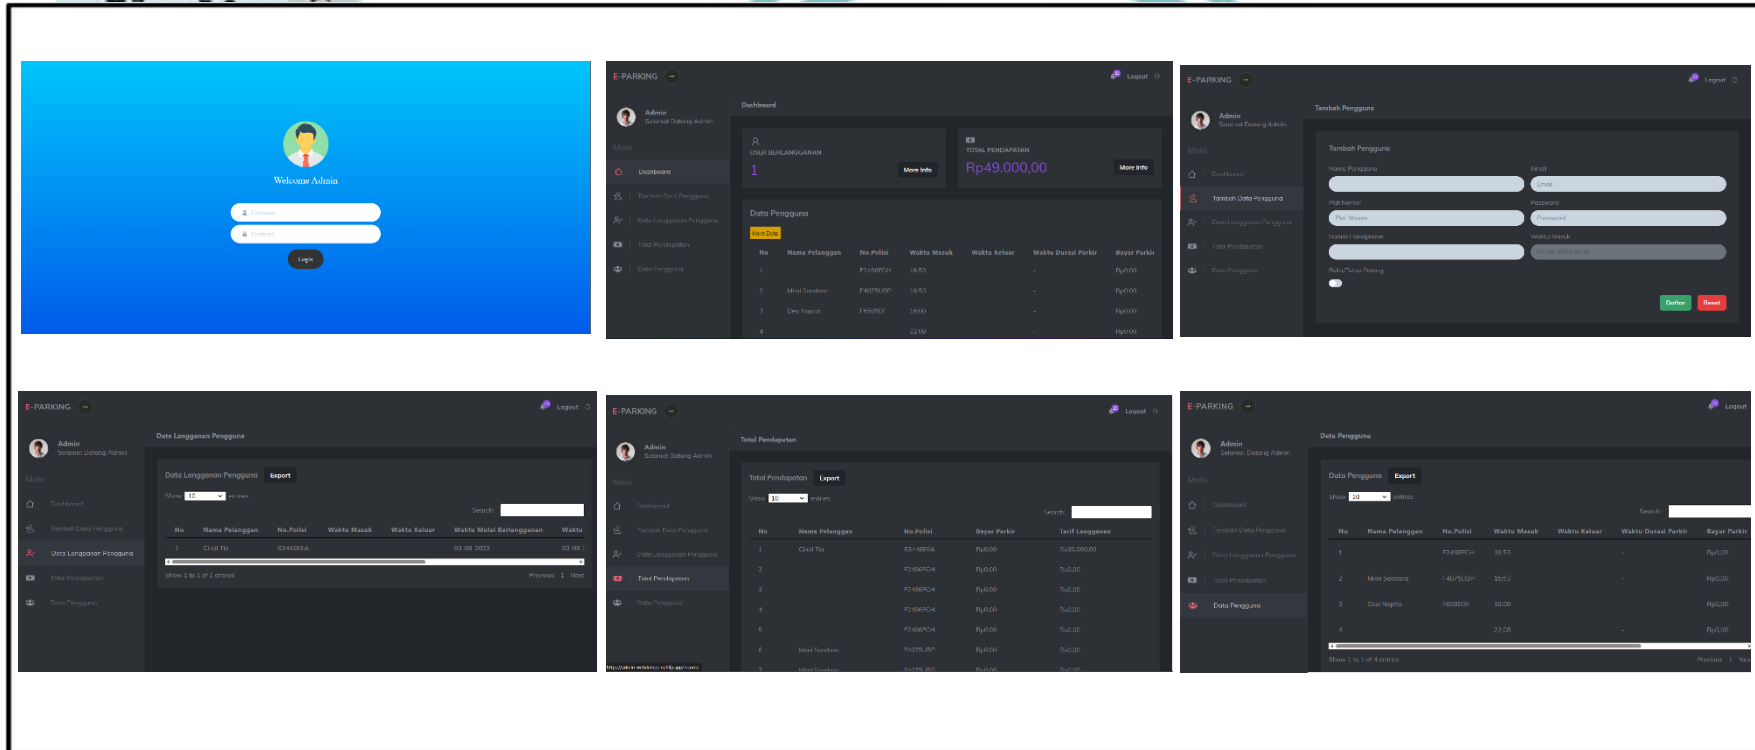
Welcome Admin

Username

Password

Login

E-PARKING

Logout

Admin
Selamat Datang Admin

Main

Dashboard

Tambah Data Pengguna

Data Langganan Pengguna

Total Pendapatan

Data Pengguna

Dashboard

USER BERLANGGANAN

1

More info

TOTAL PENDAPATAN

Rp49.000,00

More info

Data Pengguna

More Data

| No | Nama Pelanggan | No.Polisi | Waktu Masuk | Waktu Keluar | Waktu Durasi Parkir | Bayar Parkir |
|---|---|---|---|---|---|---|
| 1 | | F2486FCH | 16:53 | | - | Rp0,00 |
| 2 | Mimi Sondora | F4075UBP | 16:53 | | - | Rp0,00 |
| 3 | Desi Nopita | F6585DF | 16:00 | | - | Rp0,00 |
| 4 | | | 22:09 | | - | Rp0,00 |

E-PARKING

Logout

Admin
Selamat Datang Admin

Main

Dashboard

Tambah Data Pengguna

Data Langganan Pengguna

Total Pendapatan

Data Pengguna

Tambah Pengguna

Tambah Pengguna

Nama Pengguna

Email

Email

Plat Nomor

Plat Nomor

Password

Password

Nomor Handphone

Waktu Masuk

Bukan/Tidak Datang

Daftar

Reset

E-PARKING

Logout

Admin
Selamat Datang Admin

Main

Dashboard

Tambah Data Pengguna

Data Langganan Pengguna

Total Pendapatan

Data Pengguna

Data Langganan Pengguna

Data Langganan Pengguna

Export

Show 10 entries

Search:

| No | Nama Pelanggan | No.Polisi | Waktu Masuk | Waktu Keluar | Waktu Mulai Berlangganan | Waktu |
|---|---|---|---|---|---|---|
| 1 | Cindi Tia | B3446EEA | | | 03 08 2023 | 03 08 |

Show 1 to 1 of 1 entries

Previous 1 Next

E-PARKING

Logout

Admin
Selamat Datang Admin

Main

Dashboard

Tambah Data Pengguna

Data Langganan Pengguna

Total Pendapatan

Data Pengguna

Total Pendapatan

Total Pendapatan

Export

Show 10 entries

Search:

| No | Nama Pelanggan | No.Polisi | Bayar Parkir | Tarif Langganan |
|---|---|---|---|---|
| 1 | Cindi Tia | B3446EEA | Rp0,00 | Rp30.000,00 |
| 2 | | F2486FCH | Rp0,00 | Rp0,00 |
| 3 | | F2486FCH | Rp0,00 | Rp0,00 |
| 4 | | F2486FCH | Rp0,00 | Rp0,00 |
| 5 | | F2486FCH | Rp0,00 | Rp0,00 |
| 6 | Mimi Sondora | F4075UBP | Rp0,00 | Rp0,00 |
| 7 | Mimi Sondora | F4075UBP | Rp0,00 | Rp0,00 |

E-PARKING

Logout

Admin
Selamat Datang Admin

Main

Dashboard

Tambah Data Pengguna

Data Langganan Pengguna

Total Pendapatan

Data Pengguna

Data Pengguna

Data Pengguna

Export

Show 10 entries

Search:

| No | Nama Pelanggan | No.Polisi | Waktu Masuk | Waktu Keluar | Waktu Durasi Parkir | Bayar Parkir |
|---|---|---|---|---|---|---|
| 1 | | F2486FCH | 16:53 | | - | Rp0,00 |
| 2 | Mimi Sondora | F4075UBP | 16:53 | | - | Rp0,00 |
| 3 | Desi Nopita | F6585DF | 16:00 | | - | Rp0,00 |
| 4 | | | 22:08 | | - | Rp0,00 |

Show 1 to 1 of 4 entries

Previous 1 Next